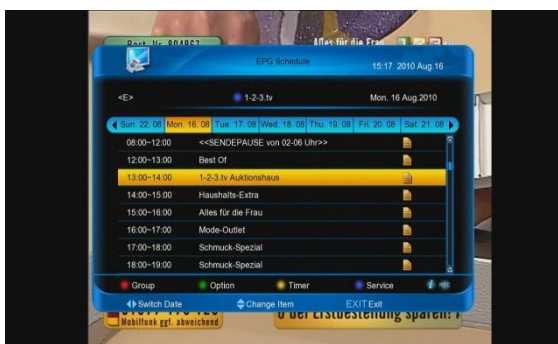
Best.-Nr. 804961

Alles für die Frau

EPG Schedule

15:17 2010 Aug.16

<E>

1-2-3.tv

Mon. 16 Aug.2010

| Sun. 22. 08 | Mon. 16. 08 | Tue. 17. 08 | Wed. 18. 08 | Thu. 19. 08 | Fri. 20. 08 | Sat. 21. 08 |
|---|---|---|---|---|---|---|

| 08:00~12:00 | <<SENDEPAUSE von 02-06 Uhr>> |
|---|---|
| 12:00~13:00 | Best Of |
| 13:00~14:00 | 1-2-3.tv Auktionshaus |
| 14:00~15:00 | Haushalts-Extra |
| 15:00~16:00 | Alles für die Frau |
| 16:00~17:00 | Mode-Outlet |
| 17:00~18:00 | Schmuck-Spezial |
| 18:00~19:00 | Schmuck-Spezial |

Group Option Timer Service

Switch Date Change Item EXIT Exit

Mobilfunk ggf. abweichend

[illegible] der Erstbestellung sparen!